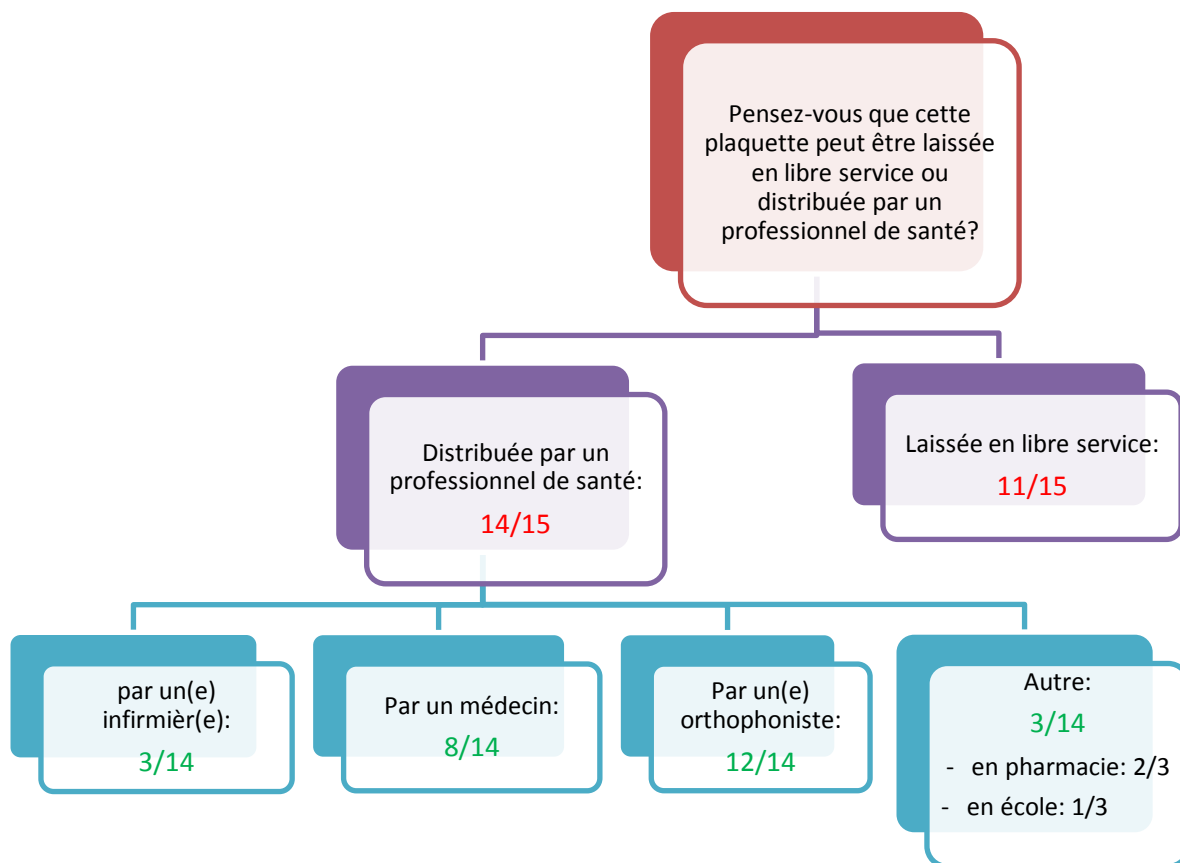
Pensez-vous que cette plaquette peut être laissée en libre service ou distribuée par un professionnel de santé?

Distribuée par un professionnel de santé:
14/15

Laissée en libre service:
11/15

par un(e) infirmièr(e):
3/14

Par un médecin:
8/14

Par un(e) orthophoniste:
12/14

Autre:
3/14
- en pharmacie: 2/3
- en école: 1/3